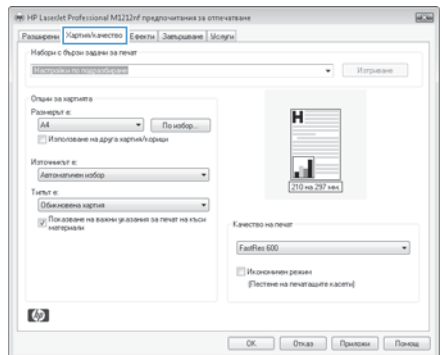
HP LaserJet Professional M1212nf предпочитания за отпечатване

Разширени | Хартия/качество | Ефекти | Завършване | Услуги

Набори с бързи задачи за печат

Настройки по подразбиране

Изтриване

Опции за хартията

Размерът е:

A4

По избор...

Използване на друга хартия/корици

Източникът е:

Автоматичен избор

Типът е:

Обикновена хартия

Показване на важни указания за печат на къси материали

210 на 297 мм

Качество на печат

FastRes 600

Икономичен режим
(Пестене на печатащите касети)

OK | Отказ | Приложи | Помощ